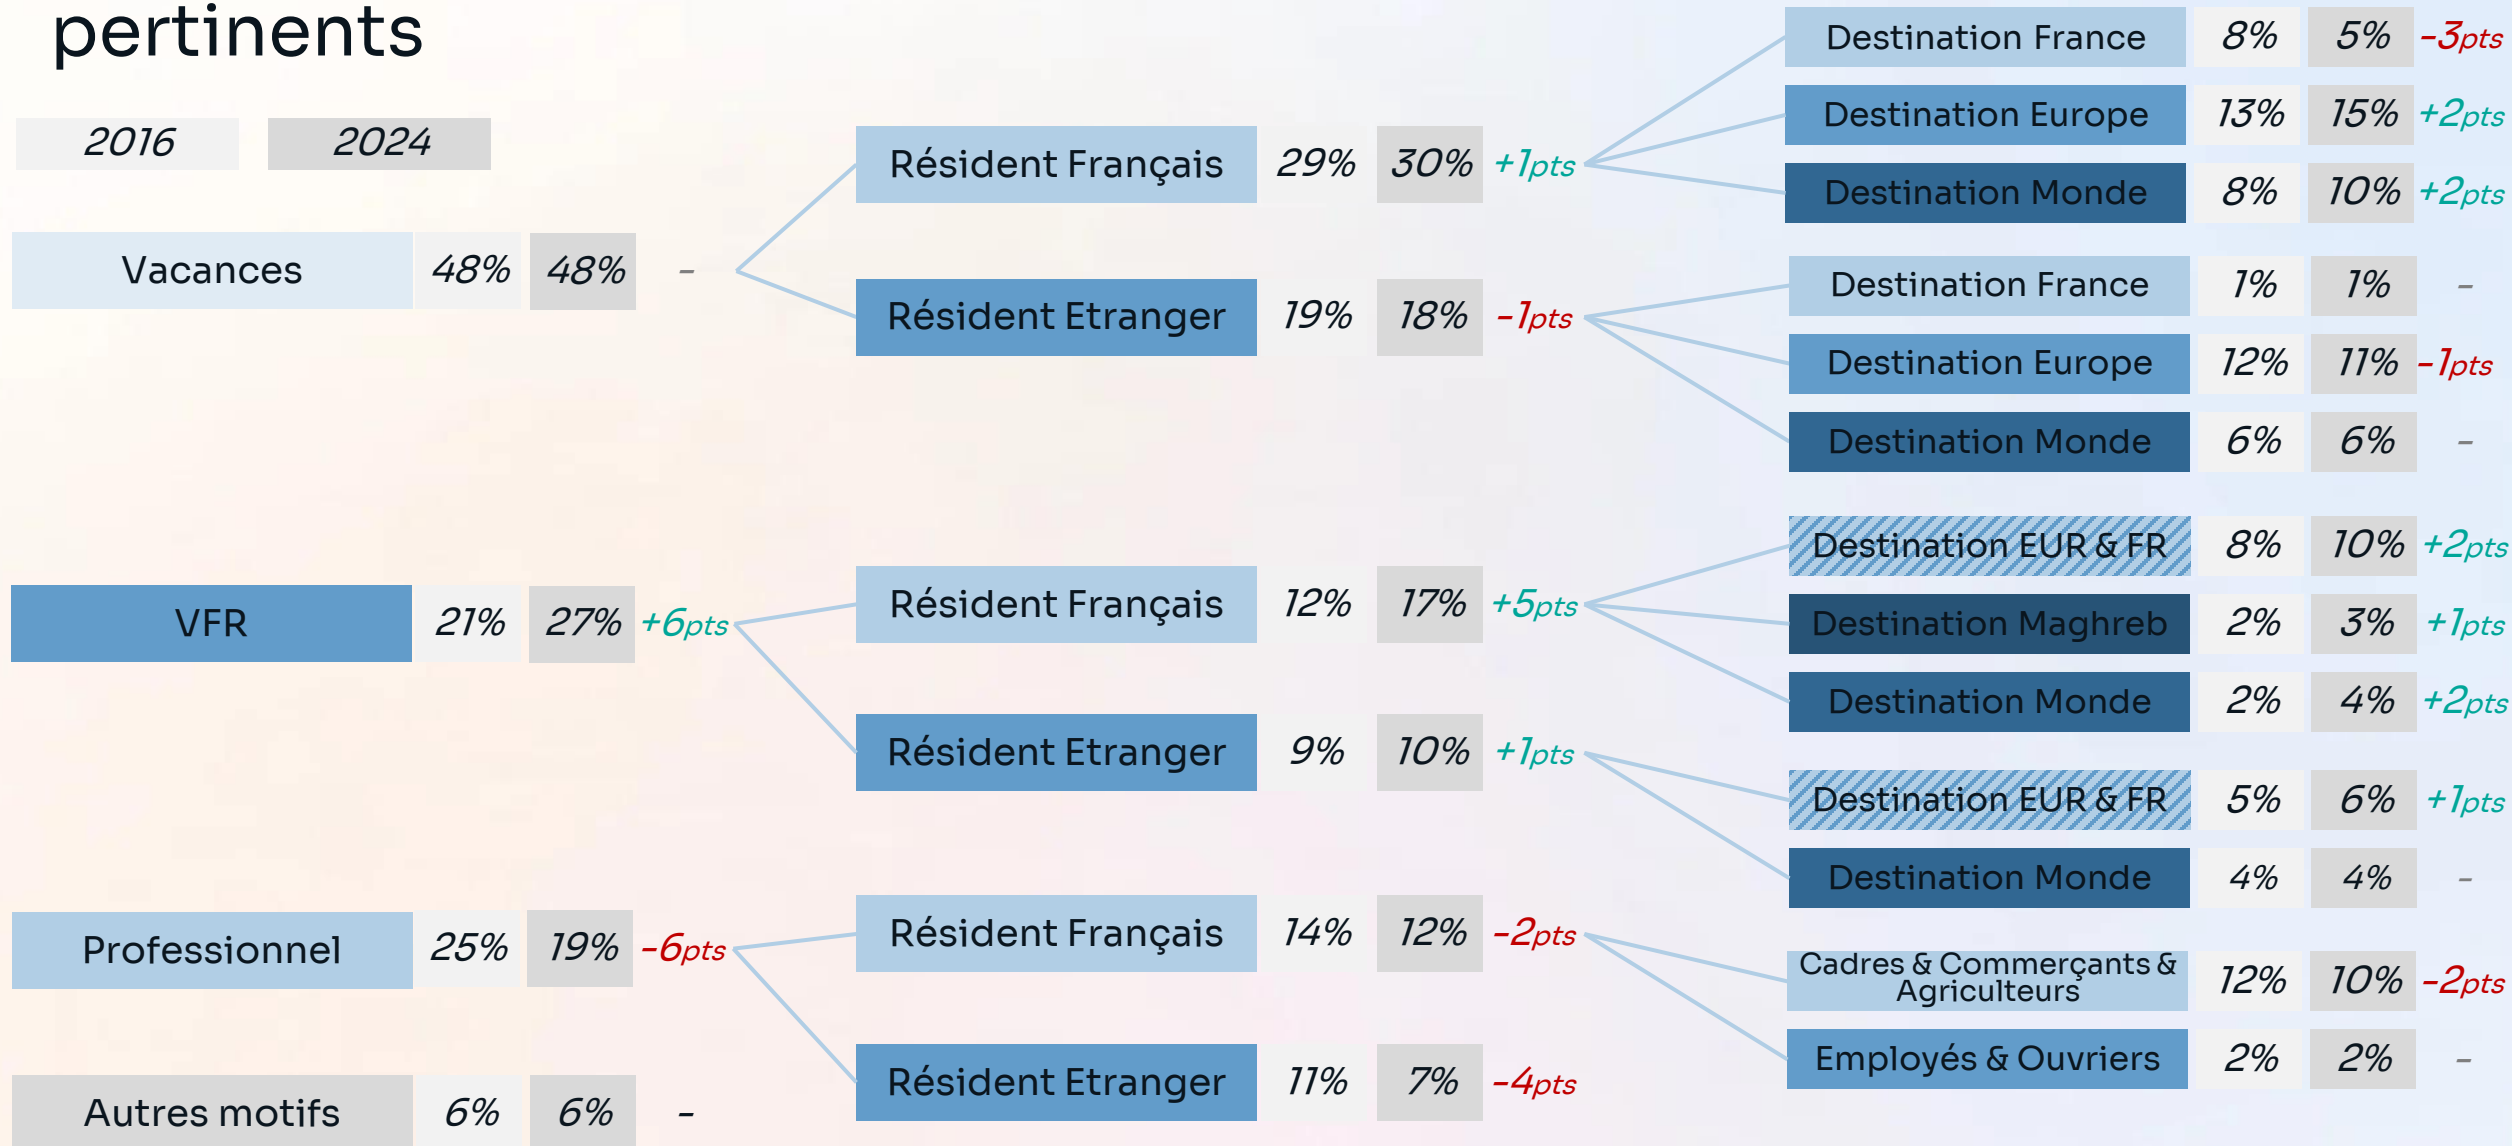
pertinents

2016 2024

Vacances 48% 48% -

Résident Français 29% 30% +1pts

Destination France 8% 5% -3pts
Destination Europe 13% 15% +2pts
Destination Monde 8% 10% +2pts

Résident Etranger 19% 18% -1pts

Destination France 1% 1% -
Destination Europe 12% 11% -1pts
Destination Monde 6% 6% -

VFR 21% 27% +6pts

Résident Français 12% 17% +5pts

Destination EUR & FR 8% 10% +2pts
Destination Maghreb 2% 3% +1pts
Destination Monde 2% 4% +2pts

Résident Etranger 9% 10% +1pts

Destination EUR & FR 5% 6% +1pts
Destination Monde 4% 4% -

Professionnel 25% 19% -6pts

Résident Français 14% 12% -2pts

Cadres & Commerçants & Agriculteurs 12% 10% -2pts
Employés & Ouvriers 2% 2% -

Résident Etranger 11% 7% -4pts

Autres motifs 6% 6% -